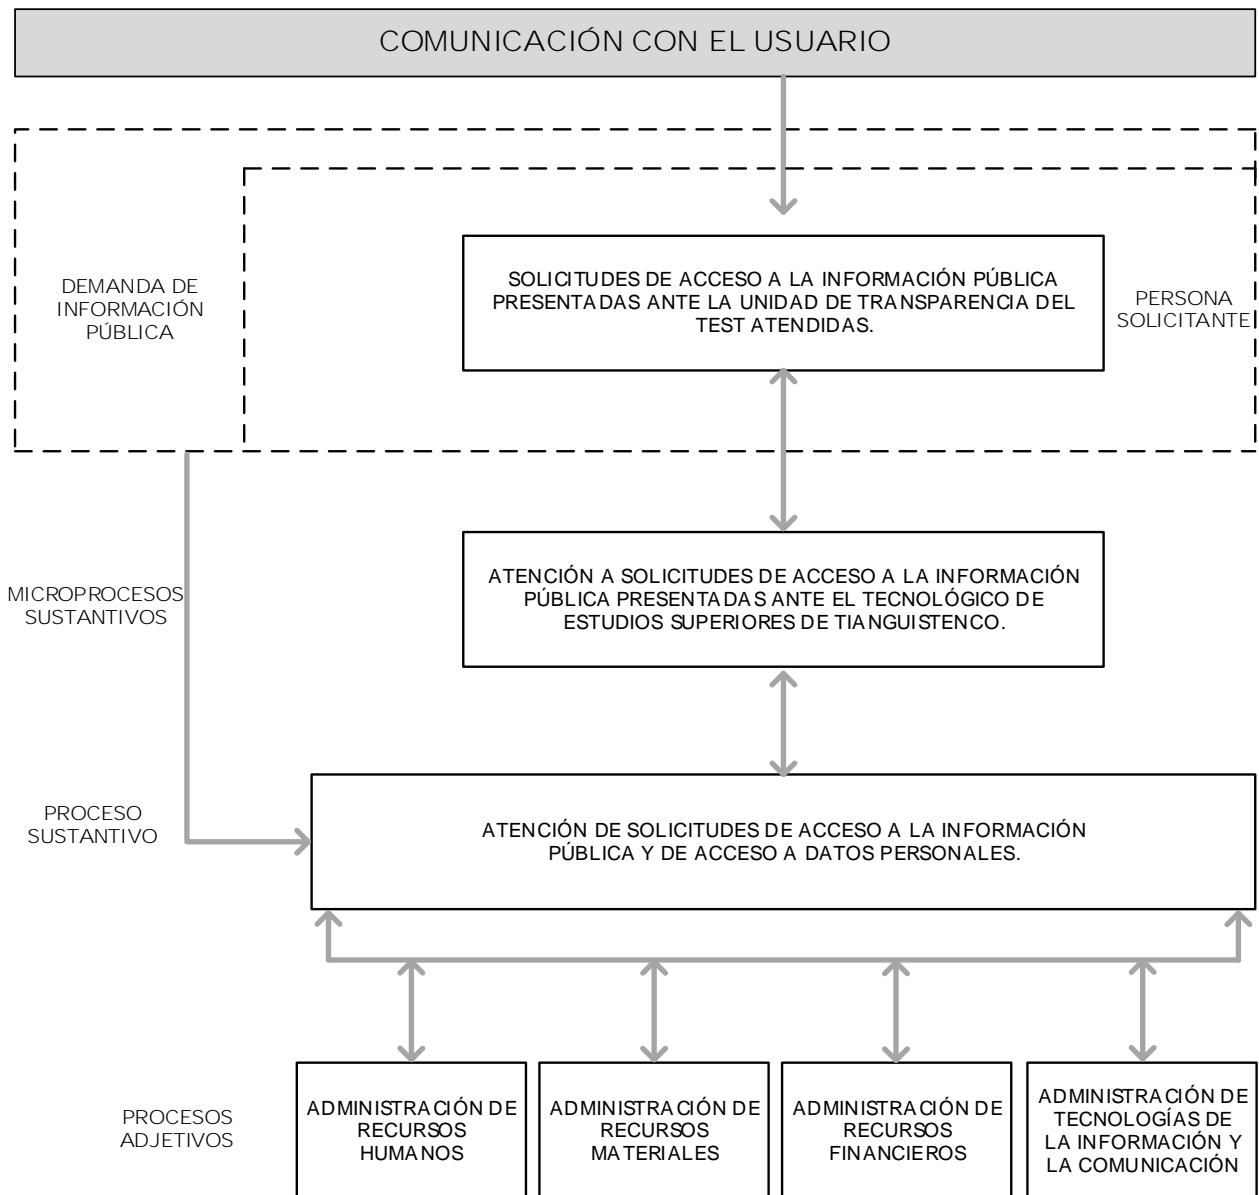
COMUNICACIÓN CON EL USUARIO

DEMANDA DE INFORMACIÓN PÚBLICA

SOLICITUDES DE ACCESO A LA INFORMACIÓN PÚBLICA PRESENTADAS ANTE LA UNIDAD DE TRANSPARENCIA DEL TEST ATENDIDAS.

PERSONA SOLICITANTE

MICROPROCESOS SUSTANTIVOS

ATENCIÓN A SOLICITUDES DE ACCESO A LA INFORMACIÓN PÚBLICA PRESENTADAS ANTE EL TECNOLÓGICO DE ESTUDIOS SUPERIORES DE TIANGUISTENCO.

PROCESO SUSTANTIVO

ATENCIÓN DE SOLICITUDES DE ACCESO A LA INFORMACIÓN PÚBLICA Y DE ACCESO A DATOS PERSONALES.

PROCESOS ADJETIVOS

ADMINISTRACIÓN DE RECURSOS HUMANOS

ADMINISTRACIÓN DE RECURSOS MATERIALES

ADMINISTRACIÓN DE RECURSOS FINANCIEROS

ADMINISTRACIÓN DE TECNOLOGÍAS DE LA INFORMACIÓN Y LA COMUNICACIÓN